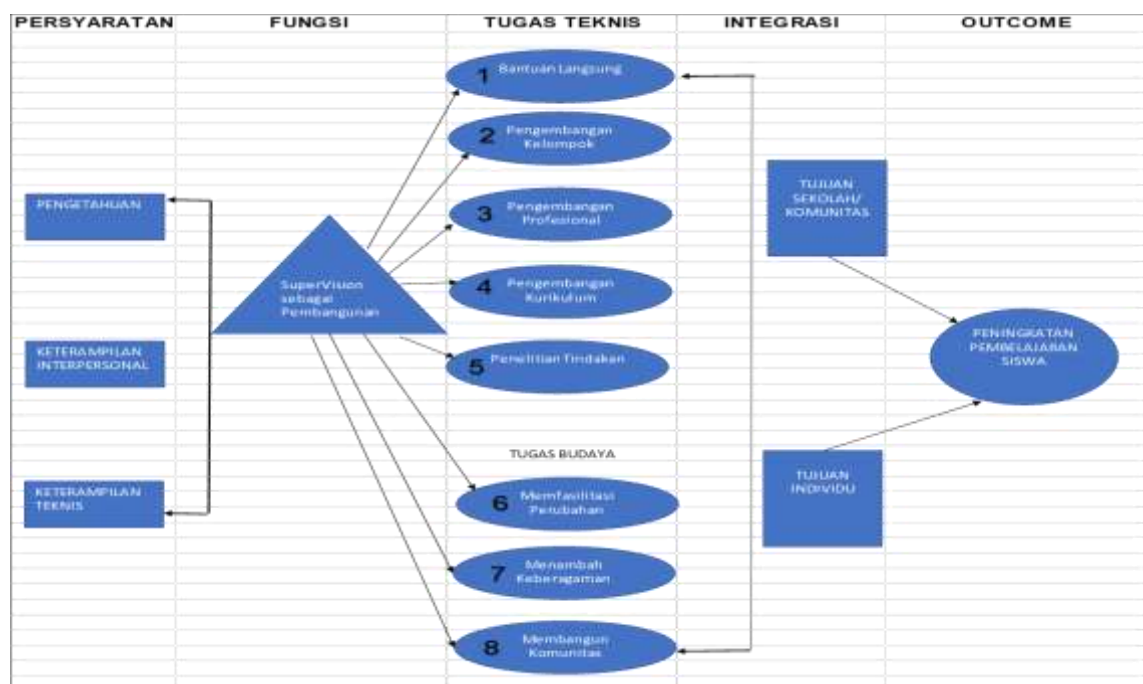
| PERSYARATAN | FUNGSI | TUGAS TEKNIS | INTEGRASI | OUTCOME |
|---|---|---|---|---|

1 Bantuan Langsung

2 Pengembangan Kelompok

3 Pengembangan Profesional

4 Pengembangan Kurikulum

5 Penelitian Tindakan

TUGAS BUDAYA

6 Memfasilitasi Perubahan

7 Menambah Keberagaman

8 Membangun Komunitas

PENGETAHUAN

KETERAMPILAN INTERPERSONAL

KETERAMPILAN TEKNIS

SuperVision sebagai Pembangunan

TUJUAN SEKOLAH/ KOMUNITAS

TUJUAN INDIVIDU

PENINGKATAN PEMBELAJARAN SISWA